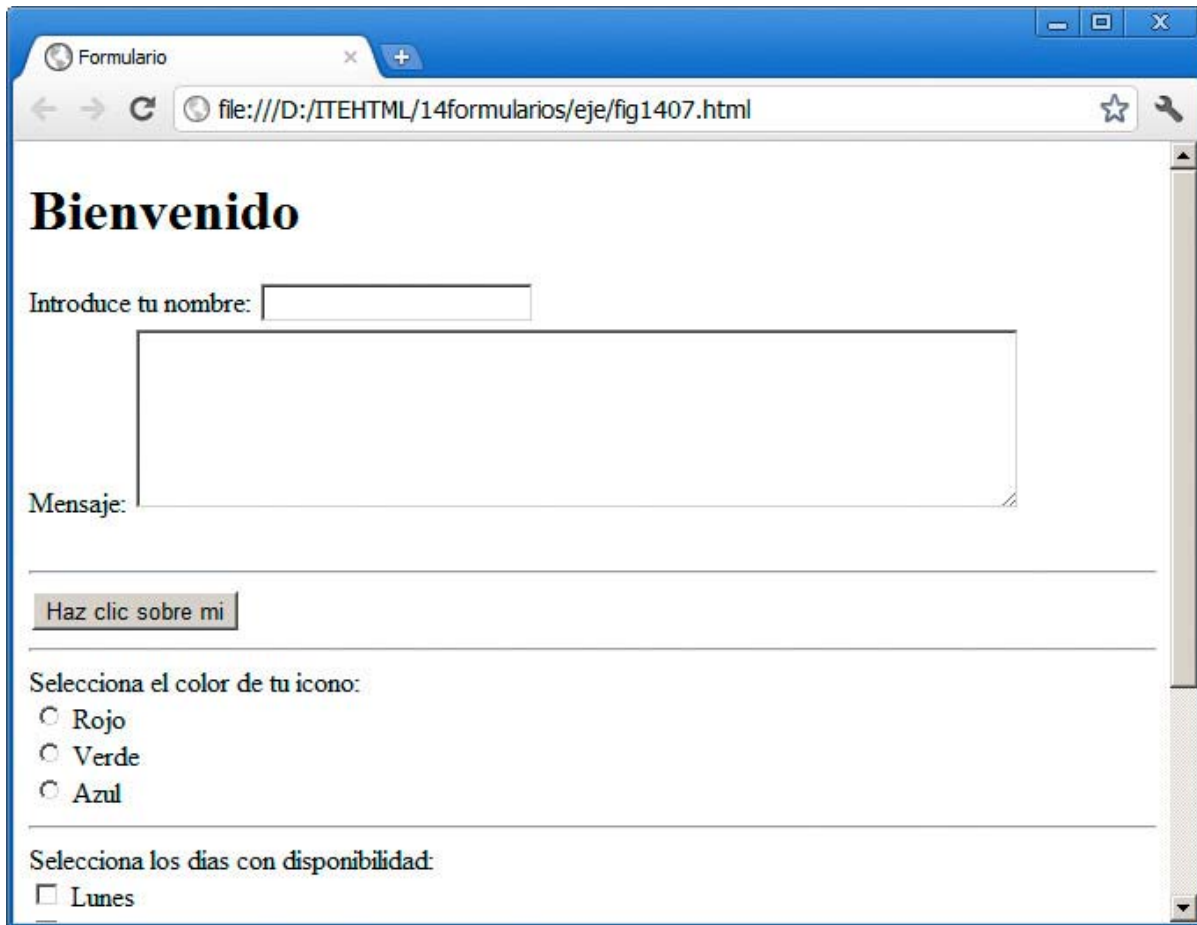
Formulario

file:///D:/ITEHTML/14formularios/eje/fig1407.html

# Bienvenido

Introduce tu nombre:

Mensaje:

Haz clic sobre mi

Selecciona el color de tu icono:
Rojo
Verde
Azul

Selecciona los dias con disponibilidad:
Lunes